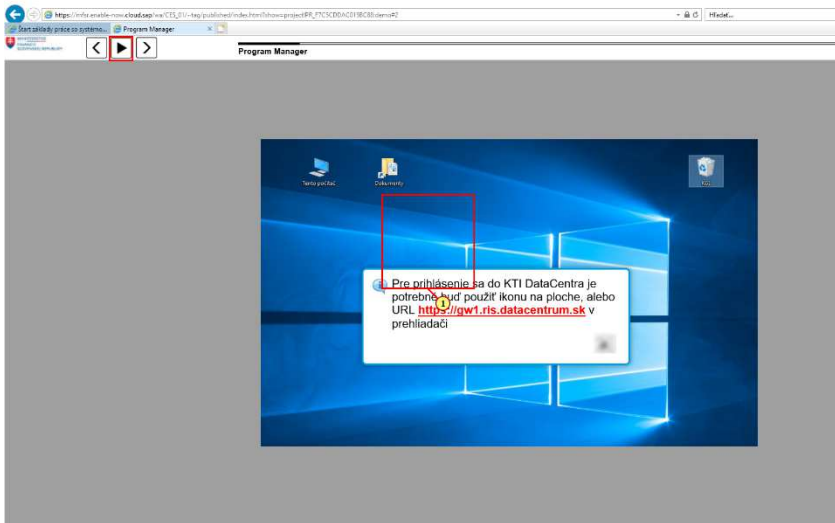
https://infra.enable-now.cloud.sap/wa/CES_01/~tag/published/index.html?show=project!PR_F7C5CDDAC0F8BC88:demo#2

Hľadať...

Štart základy práce so systémo...

Program Manager

Program Manager

Tento počítač

Dokumenty

Kôš

Pre prihlásenie sa do KTI DataCentra je potrebné buď použiť ikonu na ploche, alebo URL https://gw1.ris.datacentrum.sk v prehliadači

1